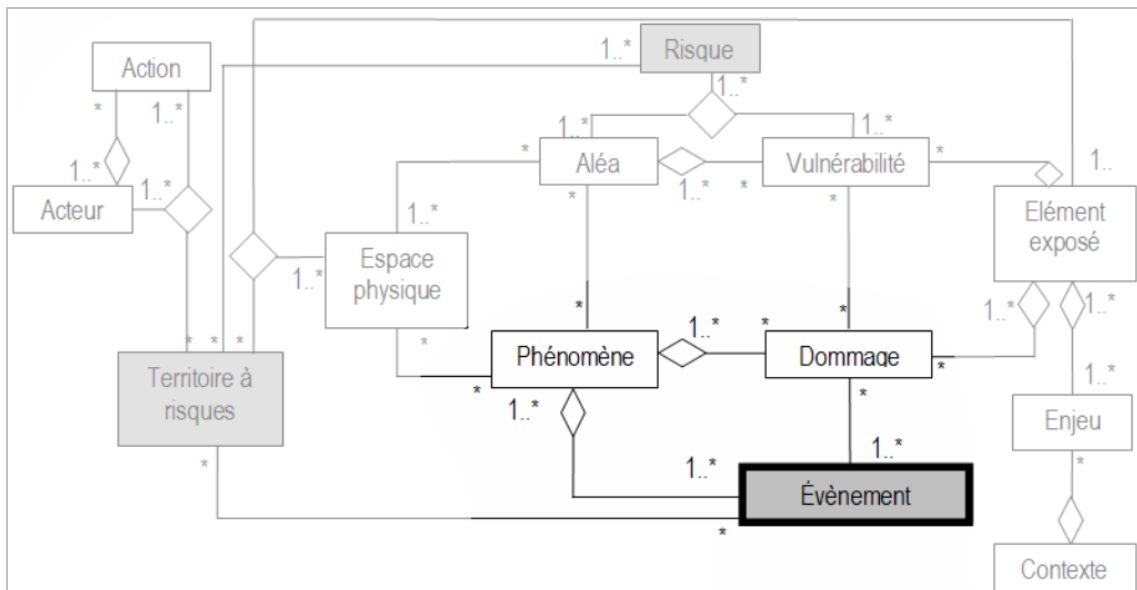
Risque
1..*
1..*
Action
*
1..*
1..*
Acteur
1..*
1..*
Aléa
*
1..*
Vulnérabilité
1..*
*
*
*
1..
Elément exposé
1..*
Espace physique
1..*
*
*
*
*
*
Territoire à risques
*
Phénomène
1..*
*
Dommage
*
1..*
1..*
1..*
*
1..*
1..*
Enjeu
*
*
1..*
1..*
Évènement
*
Contexte